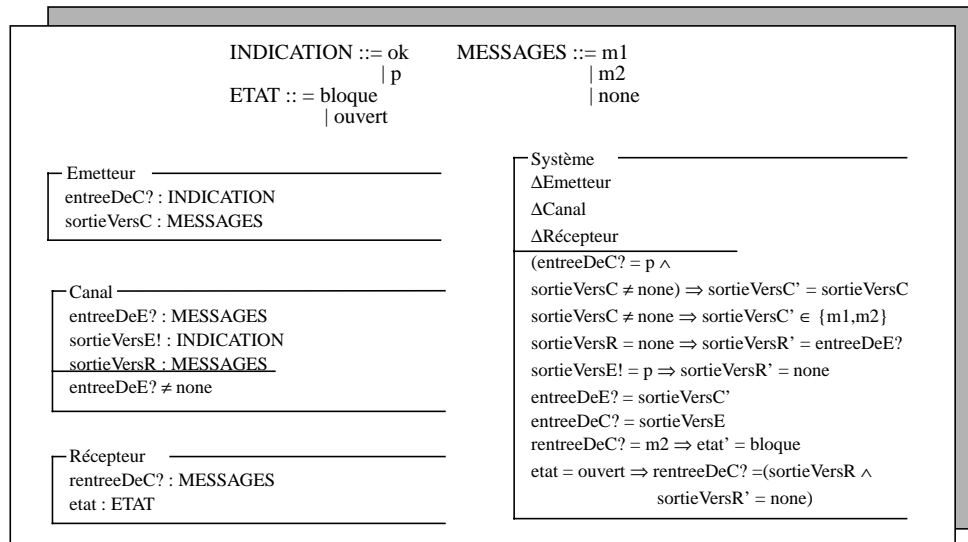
INDICATION ::= ok
| p
ETAT :: = bloque
| ouvert

MESSAGES ::= m1
| m2
| none

Emetteur
entreeDeC? : INDICATION
sortieVersC : MESSAGES

Canal
entreeDeE? : MESSAGES
sortieVersE! : INDICATION
sortieVersR : MESSAGES
entreeDeE? $\neq$ none

Récepteur
rentreeDeC? : MESSAGES
etat : ETAT

Système
$\Delta$Emetteur
$\Delta$Canal
$\Delta$Récepteur
(entreeDeC? = p $\wedge$
sortieVersC $\neq$ none) $\Rightarrow$ sortieVersC' = sortieVersC
sortieVersC $\neq$ none $\Rightarrow$ sortieVersC' $\in$ {m1,m2}
sortieVersR = none $\Rightarrow$ sortieVersR' = entreeDeE?
sortieVersE! = p $\Rightarrow$ sortieVersR' = none
entreeDeE? = sortieVersC'
entreeDeC? = sortieVersE
rentreeDeC? = m2 $\Rightarrow$ etat' = bloque
etat = ouvert $\Rightarrow$ rentreeDeC? =(sortieVersR $\wedge$
sortieVersR' = none)